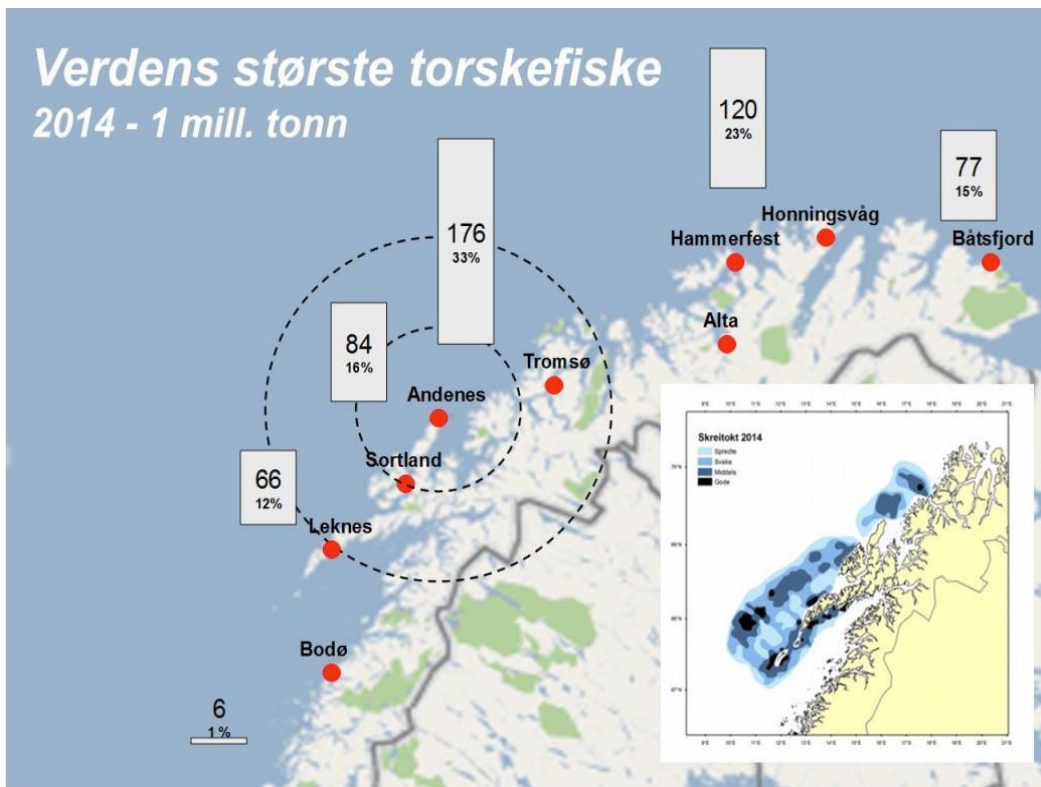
Verdens største torskefiske
2014 - 1 mill. tonn

120
23%

77
15%

Honningsvåg
Hammerfest
Båtsfjord

176
33%

84
16%

Alta

Tromsø
Andenes

Sortland

66
12%

Leknes

Bodø

6
1%

Skreitokt 2014
Spredte
Svake
Middels
Gode